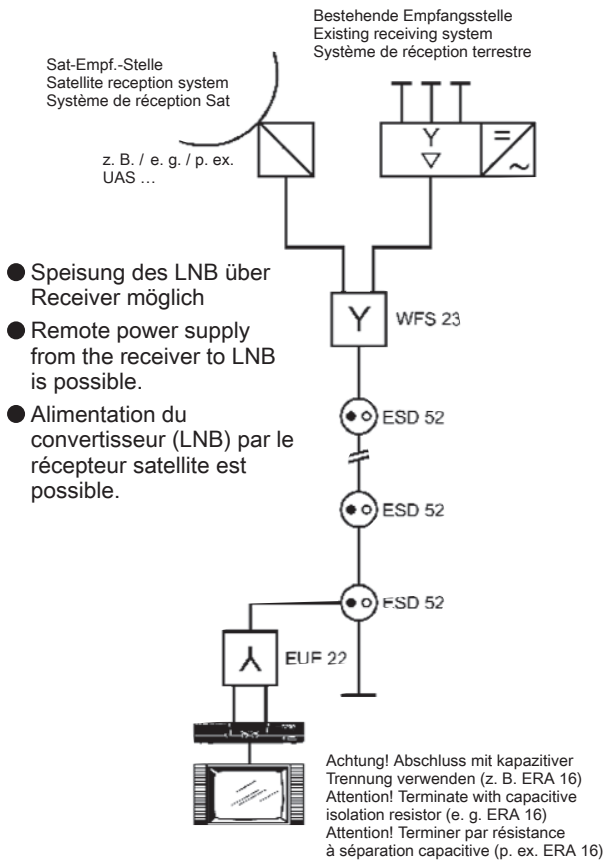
Bestehende Empfangsstelle
Existing receiving system
Système de réception terrestre

Sat-Empf.-Stelle
Satellite reception system
Système de réception Sat

z. B. / e. g. / p. ex.
UAS …

Speisung des LNB über Receiver möglich

Remote power supply from the receiver to LNB is possible.

Alimentation du convertisseur (LNB) par le récepteur satellite est possible.

WFS 23

ESD 52

ESD 52

ESD 52

EUF 22

Achtung! Abschluss mit kapazitiver Trennung verwenden (z. B. ERA 16)
Attention! Terminate with capacitive isolation resistor (e. g. ERA 16)
Attention! Terminer par résistance à séparation capacitive (p. ex. ERA 16)